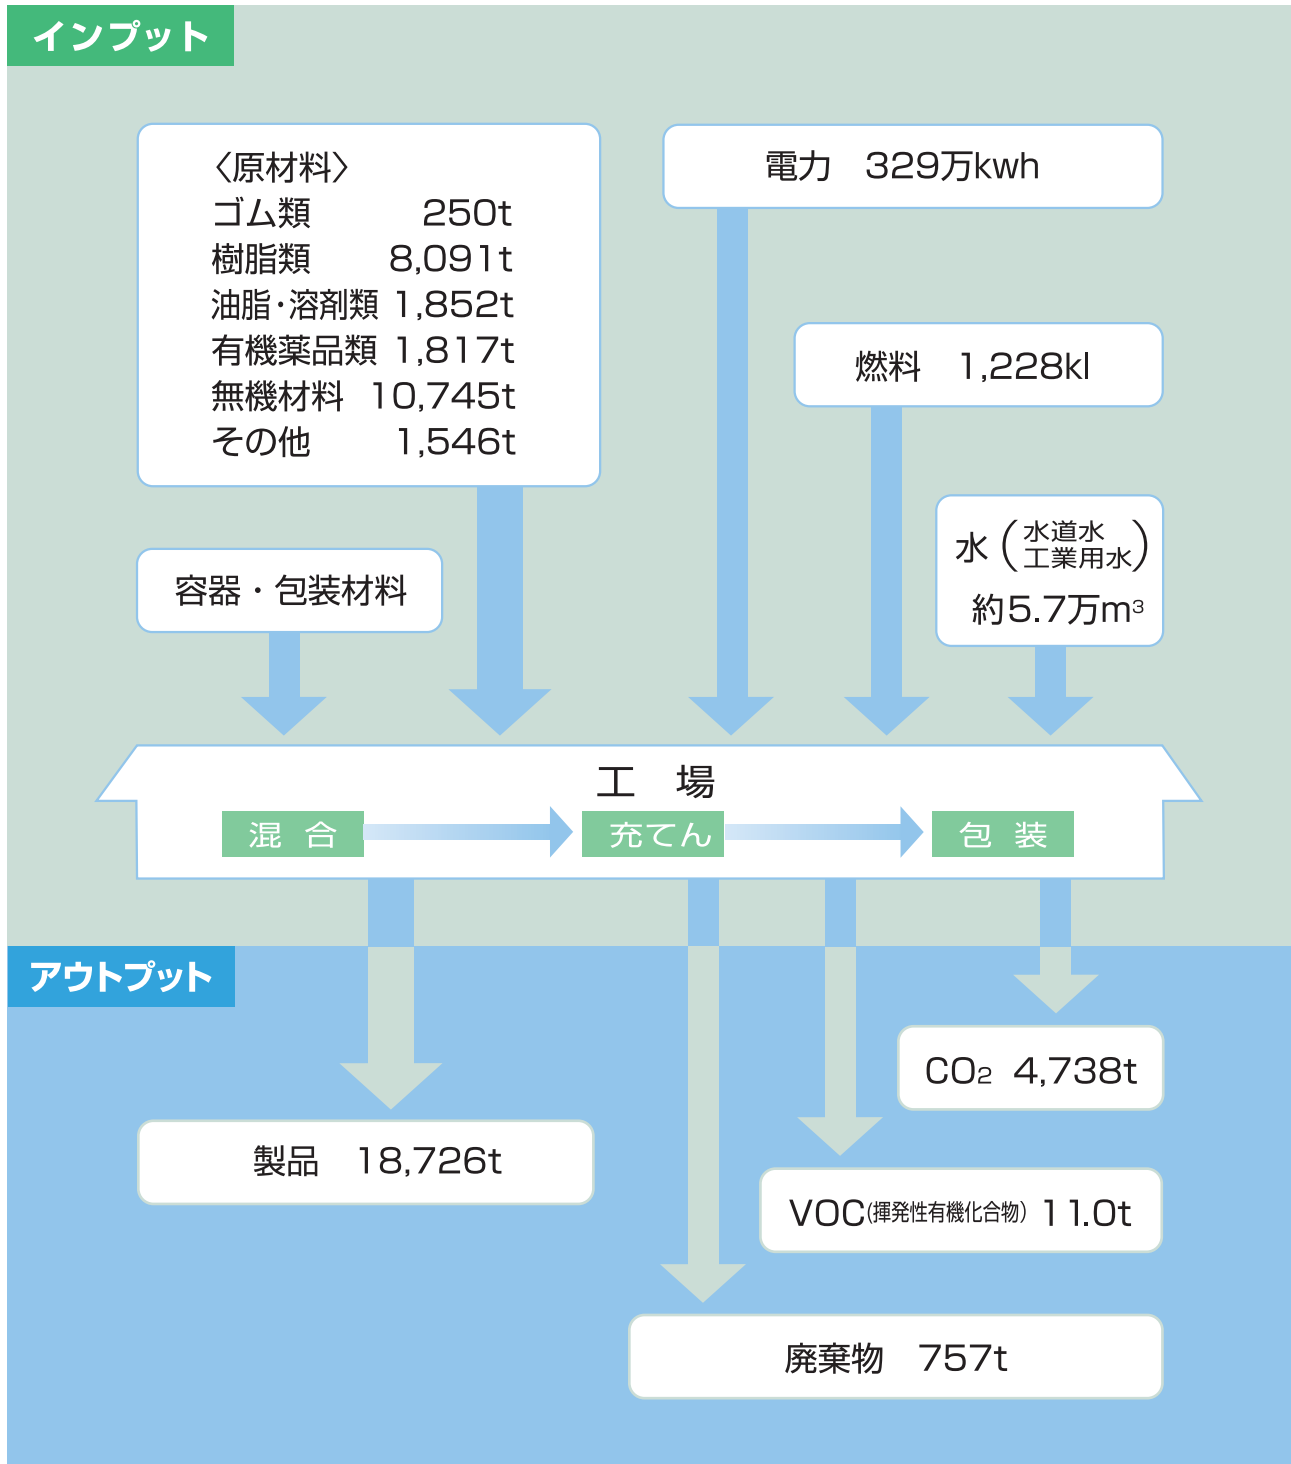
インプット

〈原材料〉
ゴム類 250t
樹脂類 8,091t
油脂・溶剤類 1,852t
有機薬品類 1,817t
無機材料 10,745t
その他 1,546t

電力 329万kwh

燃料 1,228kl

水（水道水 工業用水）約5.7万$m^3$

容器・包装材料

工 場

混 合

充てん

包 装

アウトプット

$CO_2$ 4,738t

製品 18,726t

VOC(揮発性有機化合物) 11.0t

廃棄物 757t